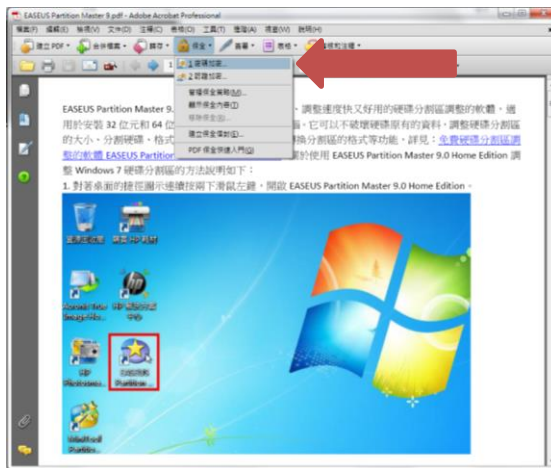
EASEUS Partition Master 9.pdf - Adobe Acrobat Professional

檔案(F) 編輯(E) 檢視(V) 文件(D) 註解(C) 表格(R) 工具(T) 進階(A) 視窗(W) 說明(H)

建立 PDF · 合併檔案 · 匯存 · 保全 · 簽署 · 表格 · 審核和註解 ·

1 密碼加密...
2 憑證加密...
管理保全策略(M)...
顯示保全內容(I)
移除保全性(R)
建立保全信封(E)...
PDF 保全使用入門(G)

EASEUS Partition Master 9.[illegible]，調整速度快又好用的硬碟分割區調整的軟體，適用於安裝 32 位元和 64 位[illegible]，它可以不破壞硬碟原有的資料，調整硬碟分割區的大小，分割硬碟，格式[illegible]換分割區的格式等功能，詳見：免費硬碟分割區調整的軟體 EASEUS Partition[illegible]紹使用 EASEUS Partition Master 9.0 Home Edition 調整 Windows 7 硬碟分割區的方法說明如下：

1. 對著桌面的捷徑圖示連續按兩下滑鼠左鍵，開啟 EASEUS Partition Master 9.0 Home Edition。

資源回收筒

HP

EASEUS Partition...